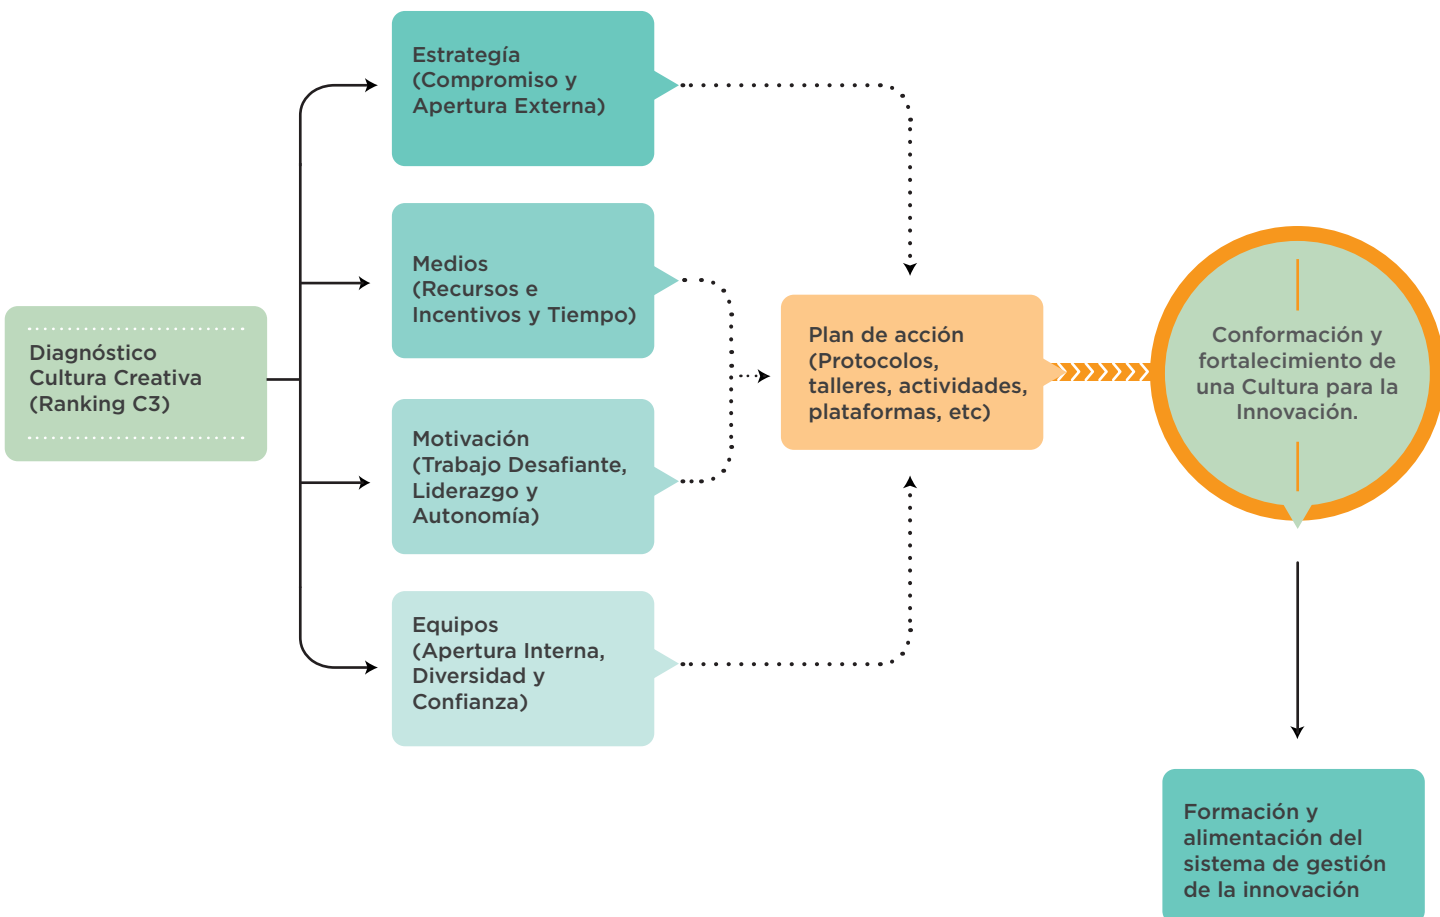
Diagnóstico
Cultura Creativa
(Ranking C3)

Estrategía
(Compromiso y
Apertura Externa)

Medios
(Recursos e
Incentivos y Tiempo)

Motivación
(Trabajo Desafiante,
Liderazgo y
Autonomía)

Equipos
(Apertura Interna,
Diversidad y
Confianza)

Plan de acción
(Protocolos,
talleres, actividades,
plataformas, etc)

Conformación y
fortalecimiento de
una Cultura para la
Innovación.

Formación y
alimentación del
sistema de gestión
de la innovación